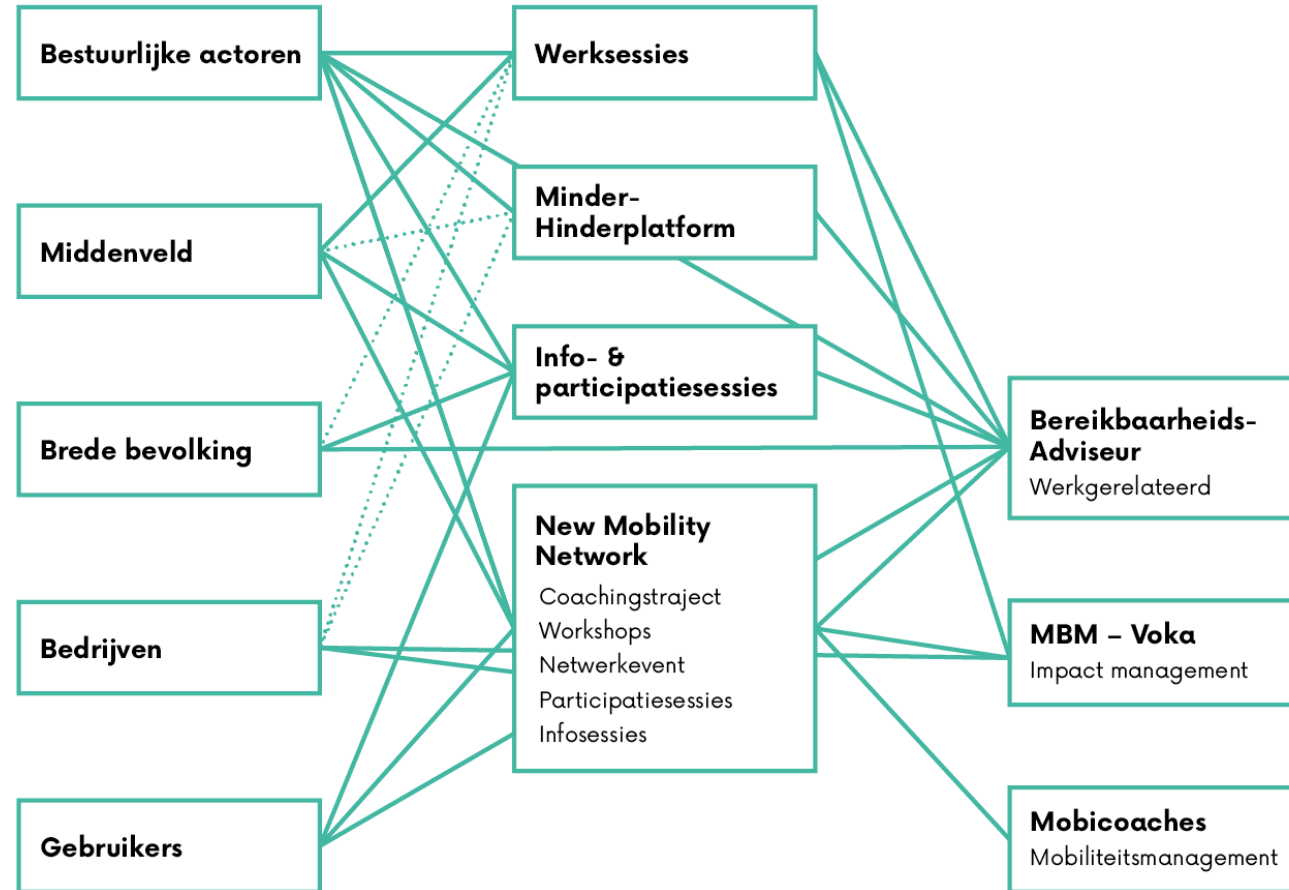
Bestuurlijke actoren

Middenveld

Brede bevolking

Bedrijven

Gebruikers

Werksessies

Minder-Hinderplatform

Info- & participatiesessies

New Mobility Network
Coachingstraject
Workshops
Netwerkevent
Participatiesessies
Infosessies

Bereikbaarheids-Adviseur
Werkgerelateerd

MBM – Voka
Impact management

Mobicoaches
Mobiliteitsmanagement